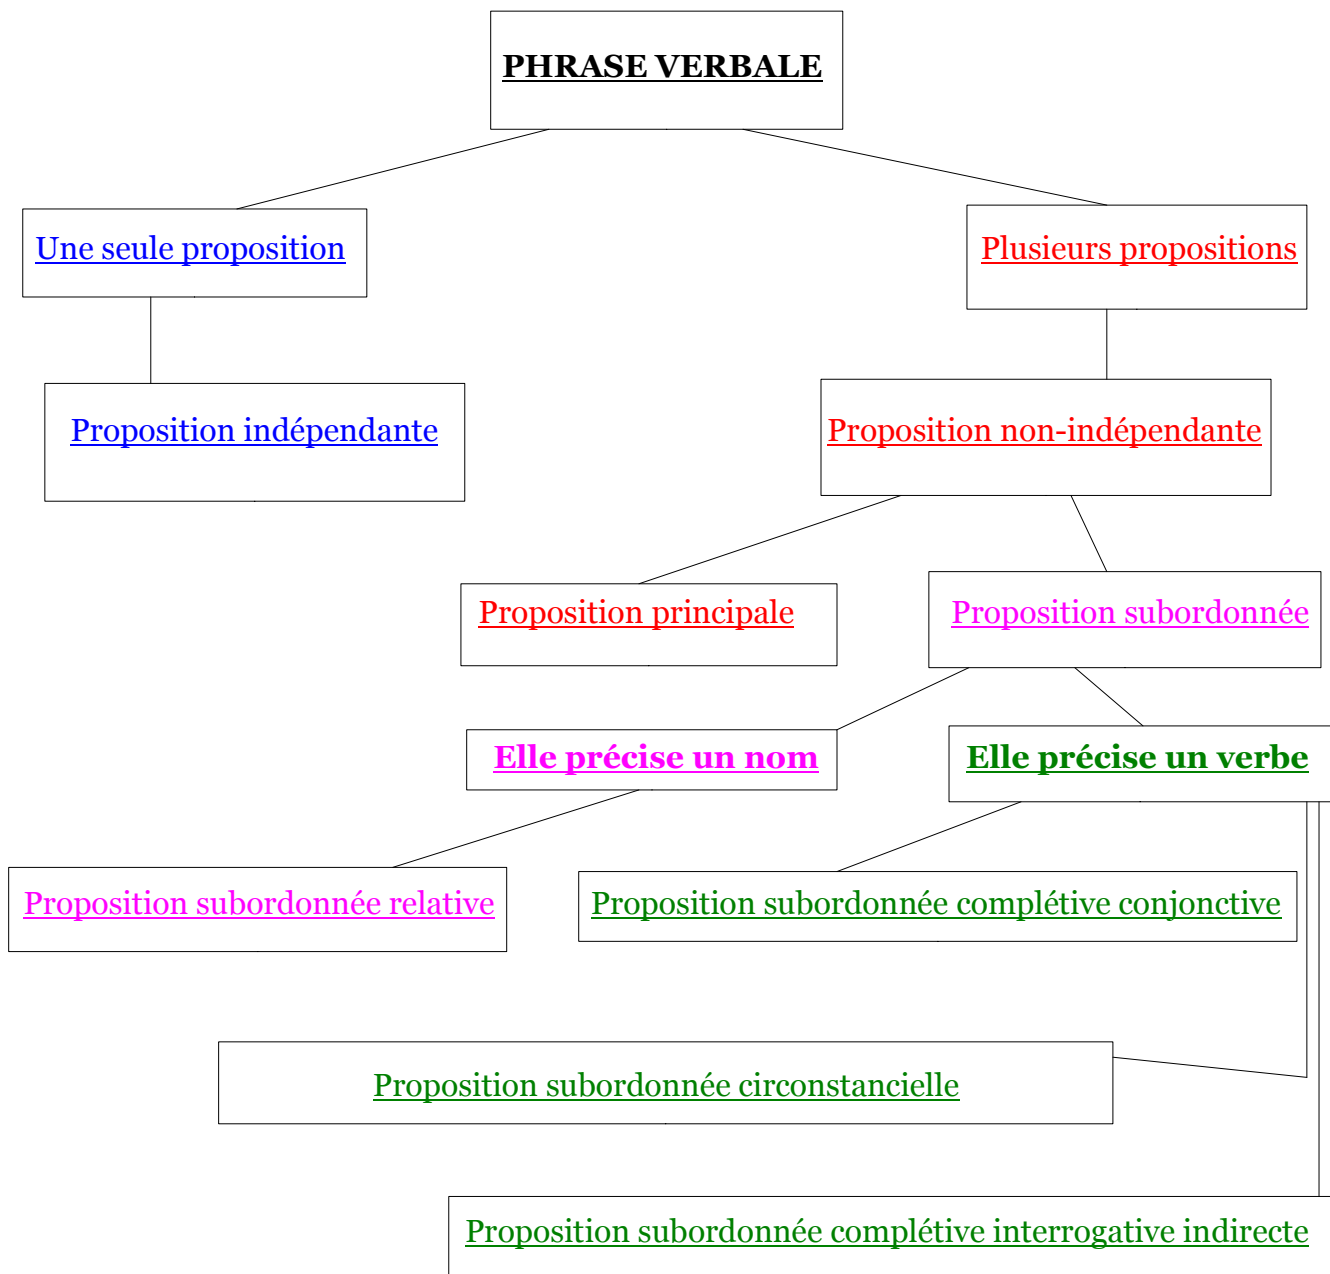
PHRASE VERBALE

Une seule proposition

Plusieurs propositions

Proposition indépendante

Proposition non-indépendante

Proposition principale

Proposition subordonnée

Elle précise un nom

Elle précise un verbe

Proposition subordonnée relative

Proposition subordonnée complétive conjonctive

Proposition subordonnée circonstancielle

Proposition subordonnée complétive interrogative indirecte